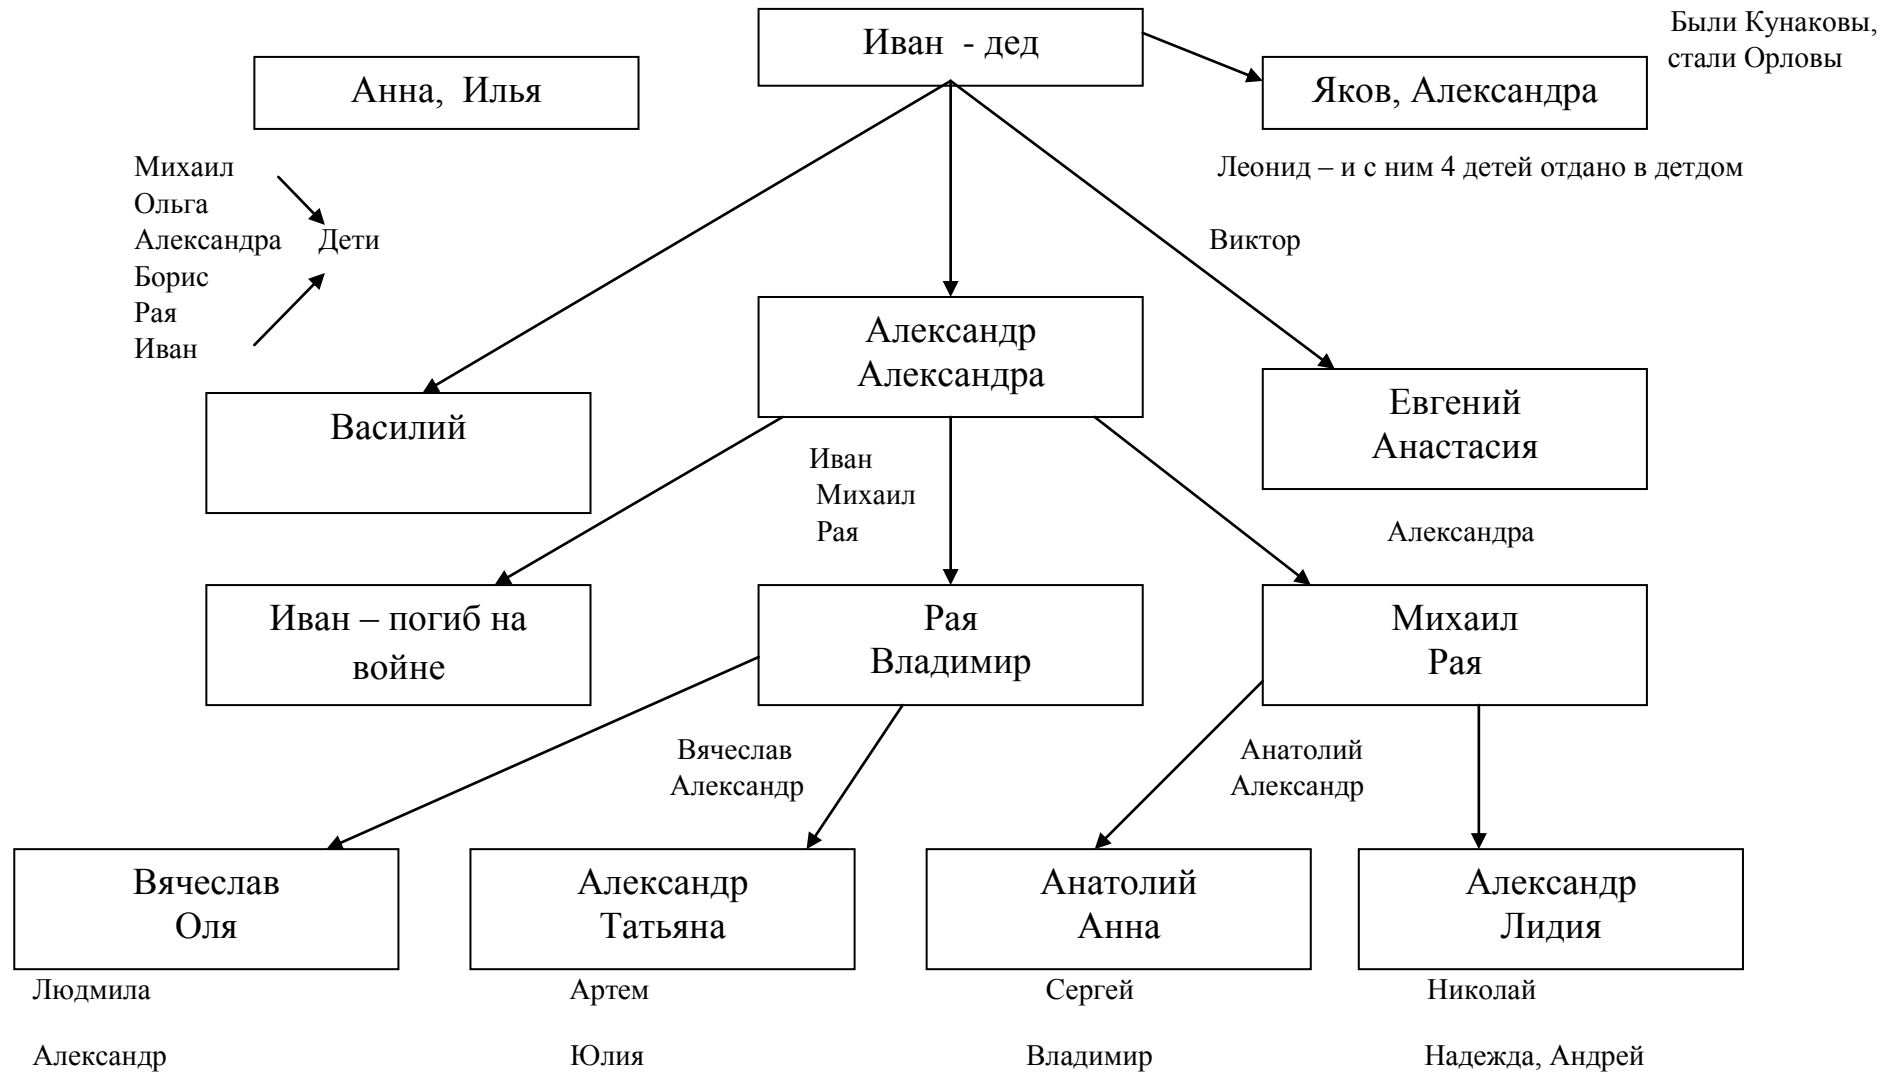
Иван - дед

Были Кунаковы, стали Орловы

Анна, Илья

Яков, Александра

Михаил
Ольга
Александра
Борис
Рая
Иван

Дети

Леонид – и с ним 4 детей отдано в детдом

Виктор

Александр
Александра

Василий

Евгений
Анастасия

Иван
Михаил
Рая

Александра

Иван – погиб на войне

Рая
Владимир

Михаил
Рая

Вячеслав
Александр

Анатолий
Александр

Вячеслав
Оля

Александр
Татьяна

Анатолий
Анна

Александр
Лидия

Людмила

Александр

Артем

Юлия

Сергей

Владимир

Николай

Надежда, Андрей